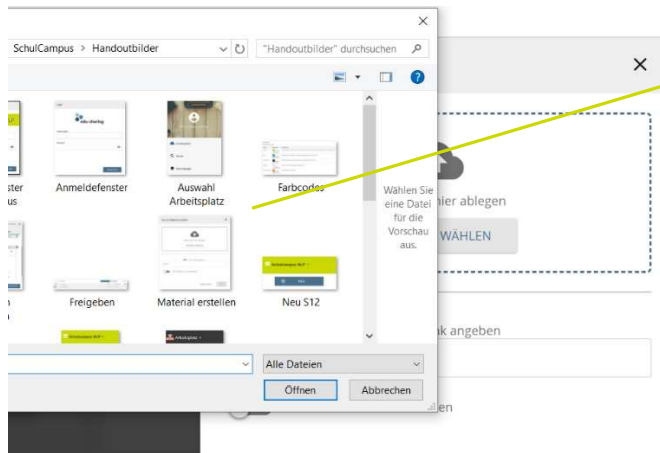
SchulCampus > Handoutbilder
"Handoutbilder" durchsuchen

edu-sharing

ster
us

Anmeldefenster

Auswahl Arbeitsplatz

Farbcodes

Wählen Sie eine Datei für die Vorschau aus.

Freigeben

Material erstellen

Neu S12

Alle Dateien

Öffnen

Abbrechen

hier ablegen

WÄHLEN

k angeben

en